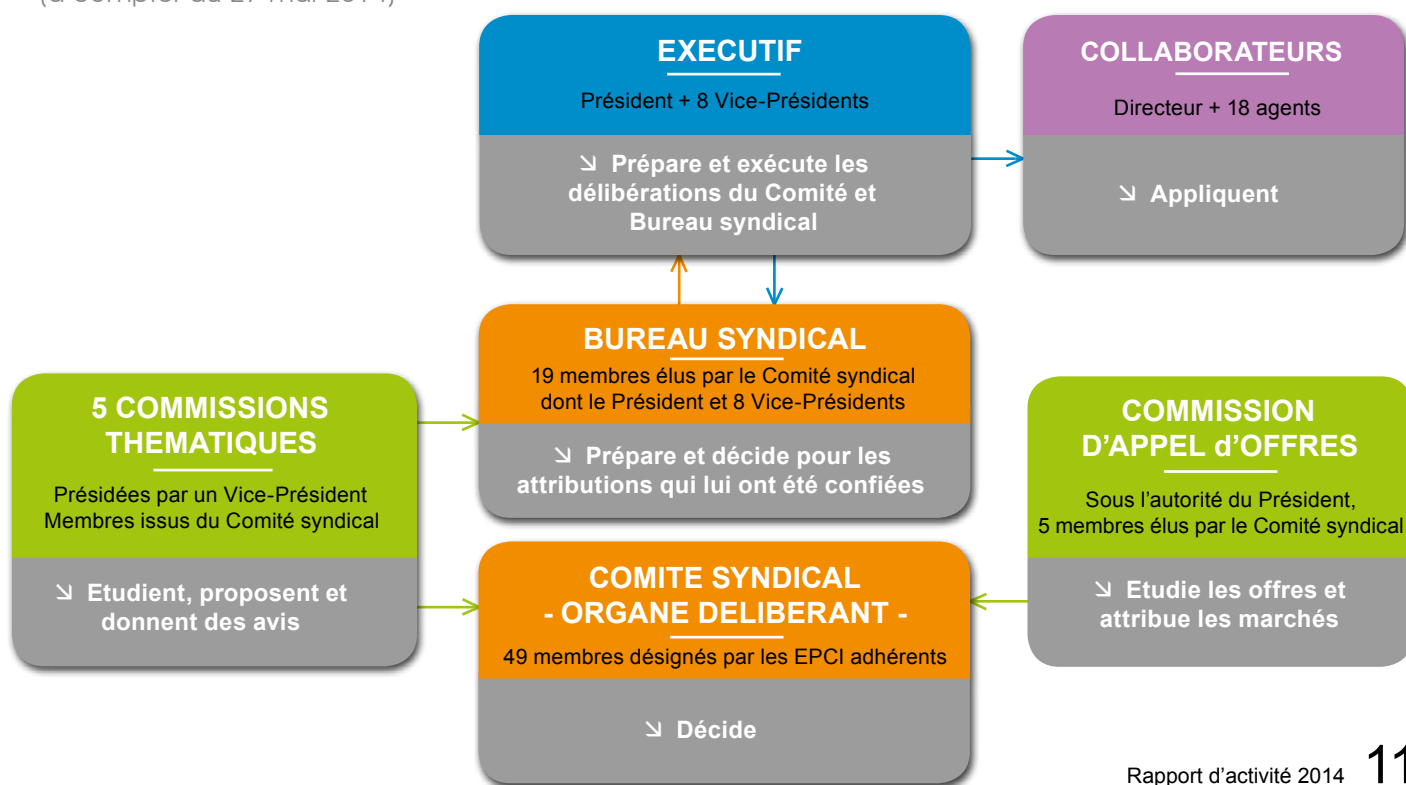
(à compter du 27 mai 2014)

EXECUTIF

Président + 8 Vice-Présidents

↘ Prépare et exécute les délibérations du Comité et Bureau syndical

COLLABORATEURS

Directeur + 18 agents

↘ Appliquent

5 COMMISSIONS THEMATIQUES

Présidées par un Vice-Président Membres issus du Comité syndical

↘ Etudient, proposent et donnent des avis

BUREAU SYNDICAL

19 membres élus par le Comité syndical dont le Président et 8 Vice-Présidents

↘ Prépare et décide pour les attributions qui lui ont été confiées

COMMISSION D'APPEL d'OFFRES

Sous l'autorité du Président, 5 membres élus par le Comité syndical

↘ Etudie les offres et attribue les marchés

COMITE SYNDICAL - ORGANE DELIBERANT -

49 membres désignés par les EPCI adhérents

↘ Décide

Rapport d'activité 2014 11